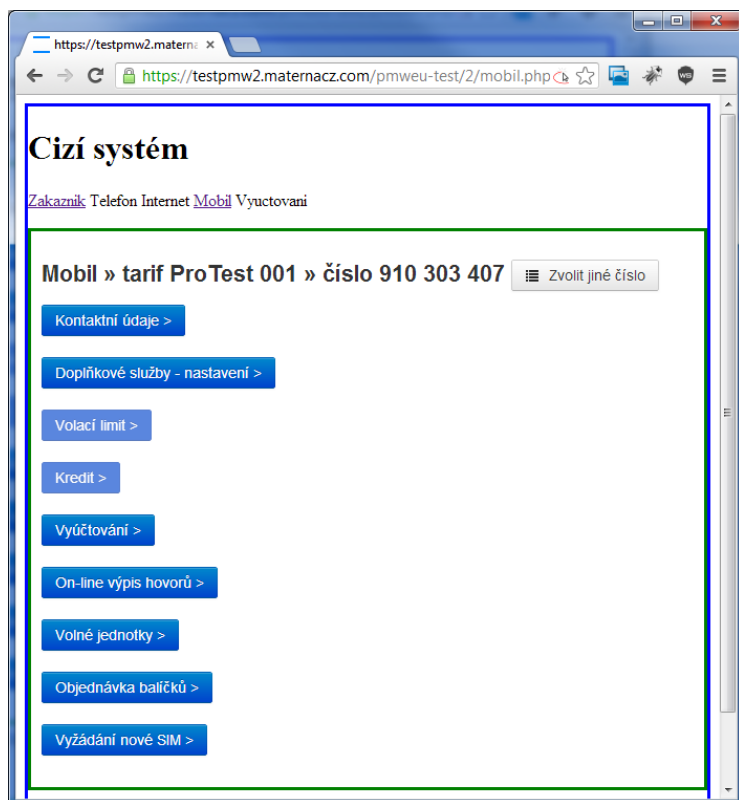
https://testpmw2.materna ×

https://testpmw2.maternacz.com/pmweu-test/2/mobil.php

Cizí systém

Zakaznik Telefon Internet Mobil Vyuctovani

Mobil » tarif ProTest 001 » číslo 910 303 407 Zvolit jiné číslo

Kontaktní údaje >

Doplňkové služby - nastavení >

Volací limit >

Kredit >

Vyúčtování >

On-line výpis hovorů >

Volné jednotky >

Objednávka balíčků >

Vyžádání nové SIM >